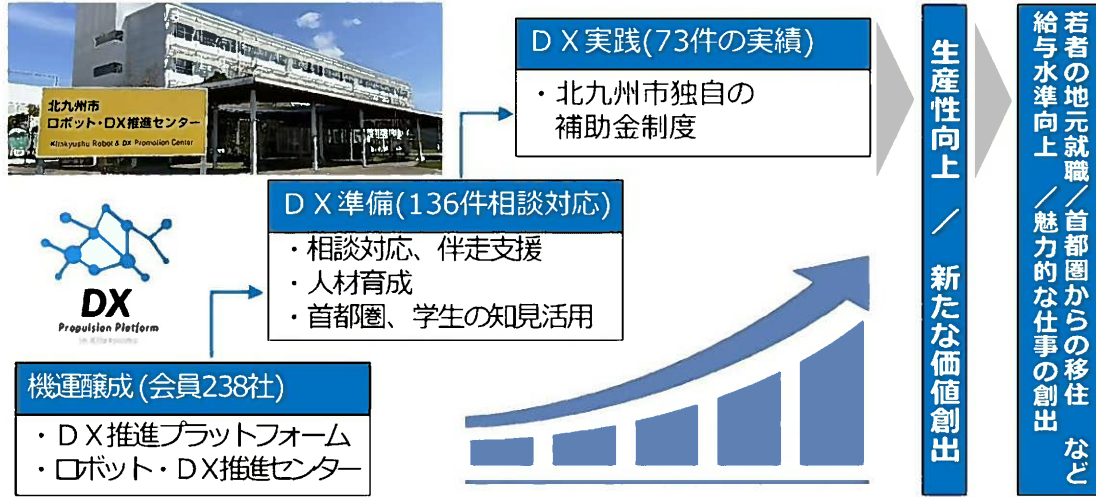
北九州市
ロボット・DX推進センター
Kitakyushu Robot & DX Promotion Center

DX
Propulsion Platform

ＤＸ実践(73件の実績)
・北九州市独自の補助金制度

ＤＸ準備(136件相談対応)
・相談対応、伴走支援
・人材育成
・首都圏、学生の知見活用

機運醸成 (会員238社)
・ＤＸ推進プラットフォーム
・ロボット・ＤＸ推進センター

生産性向上　／　新たな価値創出

若者の地元就職／首都圏からの移住　など
給与水準向上　／魅力的な仕事の創出